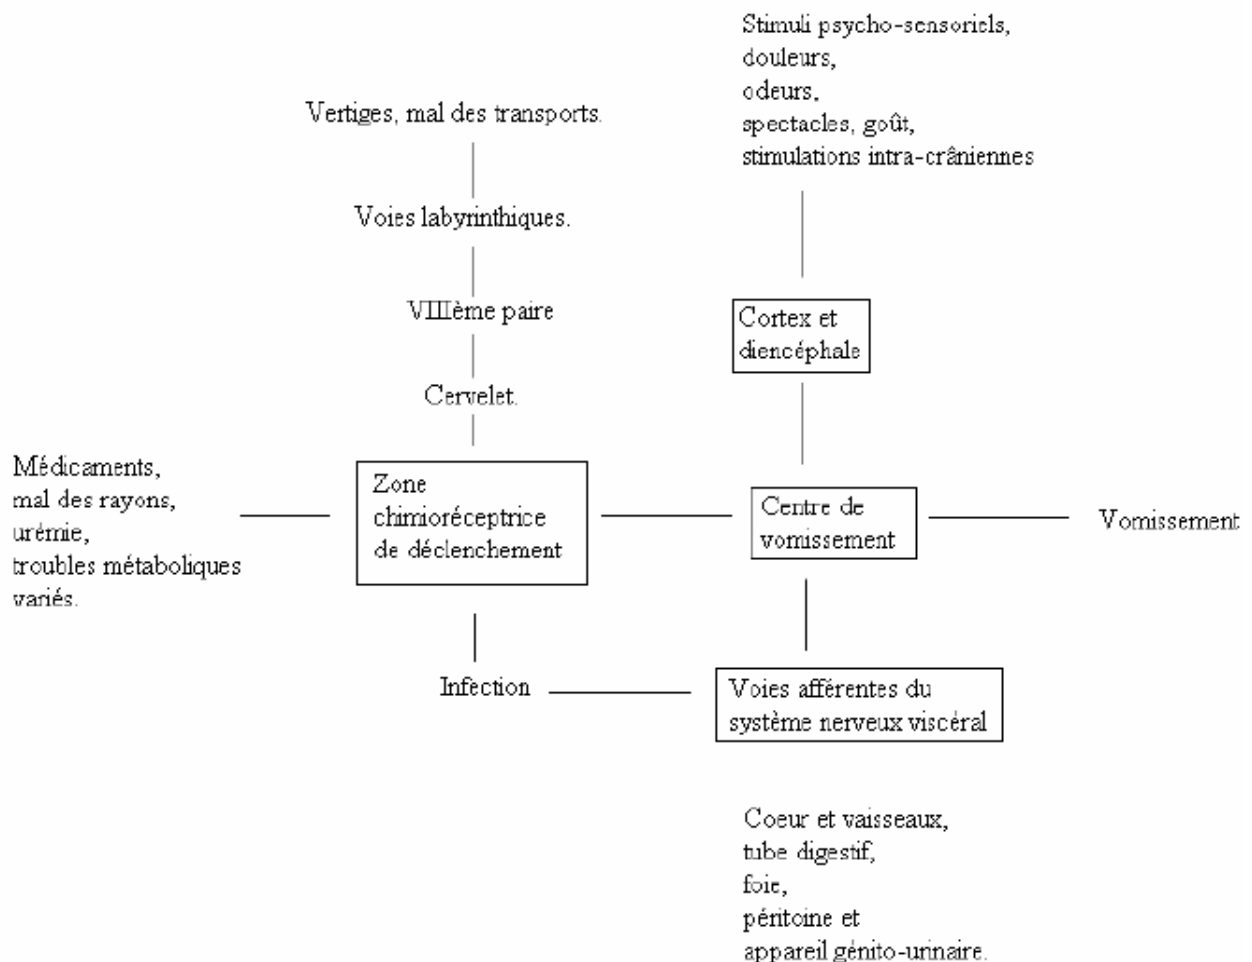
Stimuli psycho-sensoriels,
douleurs,
odeurs,
spectacles, goût,
stimulations intra-crâniennes

Vertiges, mal des transports.

Voies labyrinthiques.

VIIIème paire

Cervelet.

Cortex et diencéphale

Médicaments,
mal des rayons,
urémie,
troubles métaboliques variés.

Zone chimioréceptrice de déclenchement

Centre de vomissement

Vomissement

Infection

Voies afférentes du système nerveux viscéral

Coeur et vaisseaux,
tube digestif,
foie,
péritoine et
appareil génito-urinaire.